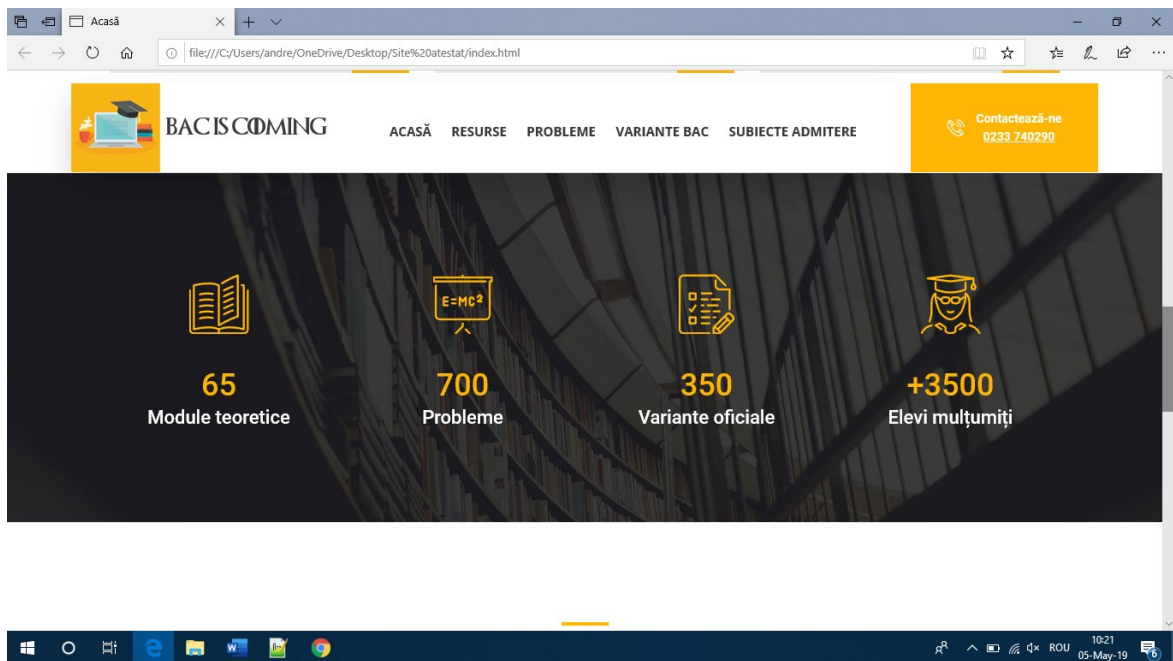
Acasă

file:///C:/Users/andre/OneDrive/Desktop/Site%20atestat/index.html

BAC IS COMING

ACASĂ RESURSE PROBLEME VARIANTE BAC SUBIECTE ADMITERE

Contactează-ne
0233 740290

E=MC²

65
Module teoretice

700
Probleme

350
Variante oficiale

+3500
Elevi mulțumiți

ROU 10:21 05-May-19